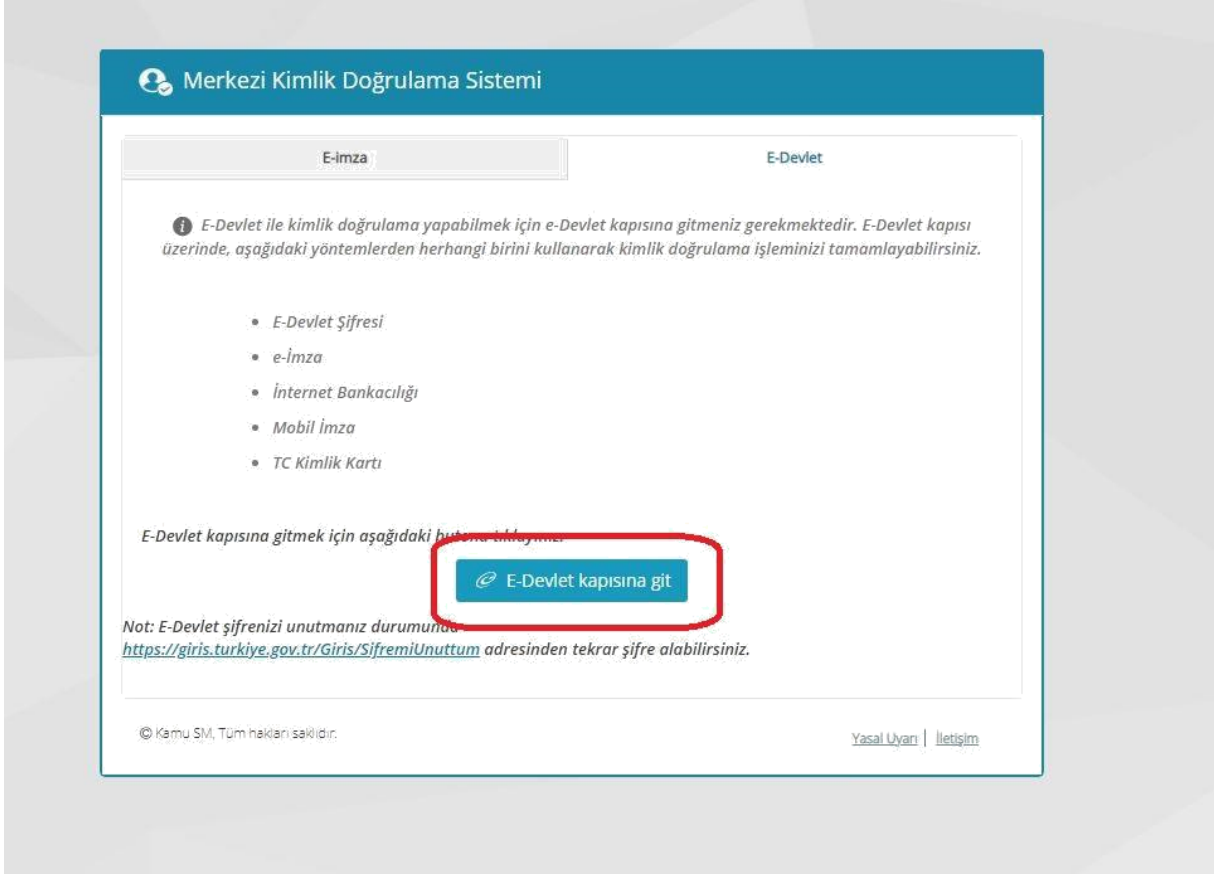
Merkezi Kimlik Doğrulama Sistemi

E-imza

E-Devlet

E-Devlet ile kimlik doğrulama yapabilmek için e-Devlet kapısına gitmeniz gerekmektedir. E-Devlet kapısı üzerinde, aşağıdaki yöntemlerden herhangi birini kullanarak kimlik doğrulama işleminizi tamamlayabilirsiniz.

- E-Devlet Şifresi
- e-İmza
- İnternet Bankacılığı
- Mobil İmza
- TC Kimlik Kartı

E-Devlet kapısına gitmek için aşağıdaki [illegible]

E-Devlet kapısına git

Not: E-Devlet şifrenizi unutmanız durumunda https://giris.turkiye.gov.tr/Giris/SifremiUnuttum adresinden tekrar şifre alabilirsiniz.

© Kamu SM, Tüm hakları saklıdır.

Yasal Uyarı | İletişim